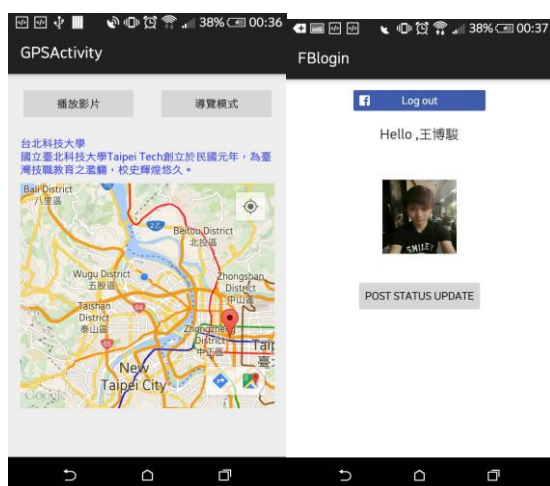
38% 00:36

GPSActivity

播放影片

導覽模式

台北科技大學
國立臺北科技大學Taipei Tech創立於民國元年，為臺灣技職教育之濫觴，校史輝煌悠久。

Bali District
八里區

Beitou District
北投區

Wugu District
五股區

Zhongshan District
中山區

Taishan District
泰山區

Zhongzheng District
中正區

New Taipei City

Google

38% 00:37

FBlogin

Log out

Hello ,王博駿

POST STATUS UPDATE